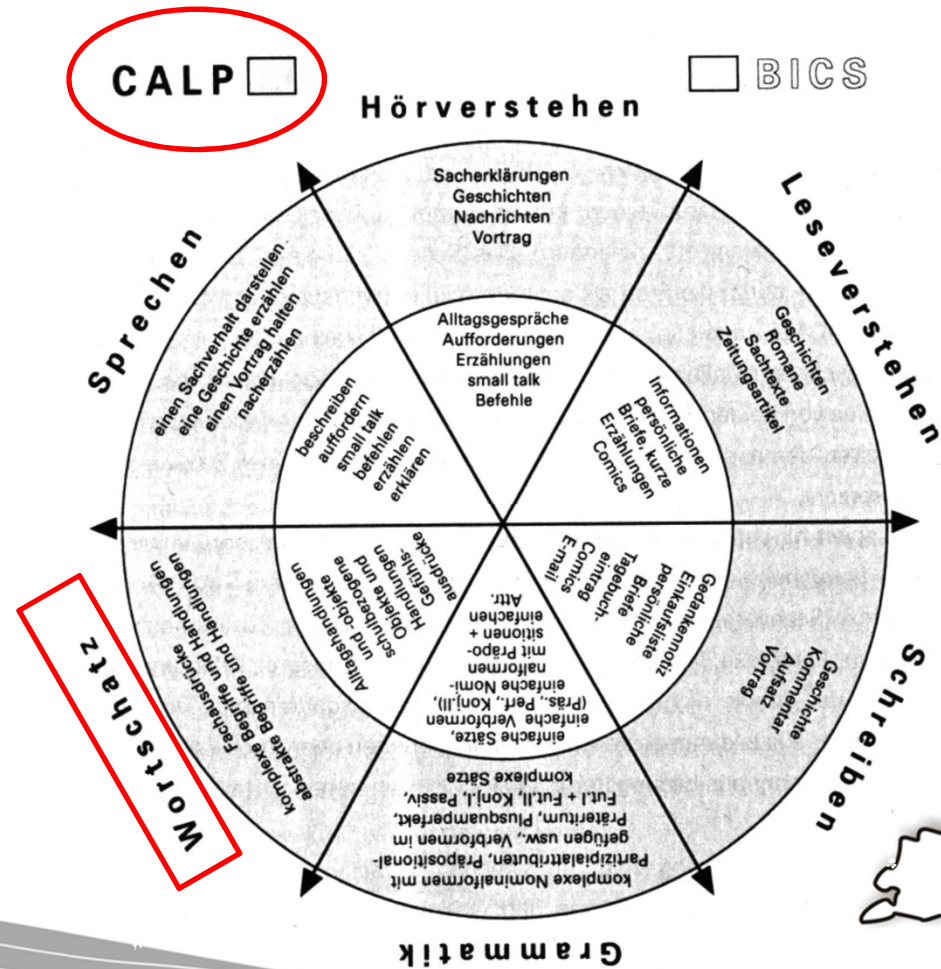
CALP

BICS

Hörverstehen

Sacherklärungen
Geschichten
Nachrichten
Vortrag

Alltagsgespräche
Aufforderungen
Erzählungen
small talk
Befehle

Leseverstehen

Geschichten
Romane
Sachtexte
Zeitungsartikel

Informationen
persönliche
Briefe, kurze
Erzählungen
Comics

Sprechen

einen Sachverhalt darstellen
eine Geschichte erzählen
einen Vortrag halten
nacherzählen

beschreiben
auffordern
small talk
befehlen
erzählen
erklären

Schreiben

Geschichte
Kommentar
Aufsatz
Vortrag

Gedankennotiz
Einkaufsliste
persönliche
Briefe
Tagebucheintrag
Comics
E-mail

Wortschatz

abstrakte Begriffe und Handlungen
komplexe Begriffe und Handlungen
Fachausdrücke

Alltagshandlungen
und -objekte
schulbezogene
Objekte und
Handlungen
Gefühlsausdrücke

Grammatik

komplexe Nominalformen mit
Partizipialattributen, Präpositionalgefügen usw., Verbformen im
Präteritum, Plusquamperfekt,
Fut.I + Fut.II, Konj.I, Passiv,
komplexe Sätze

einfache Sätze,
einfache Verbformen
(Präs., Perf., Konj.II),
einfache Nominalformen
mit Präpositionen +
einfachen
Attr.